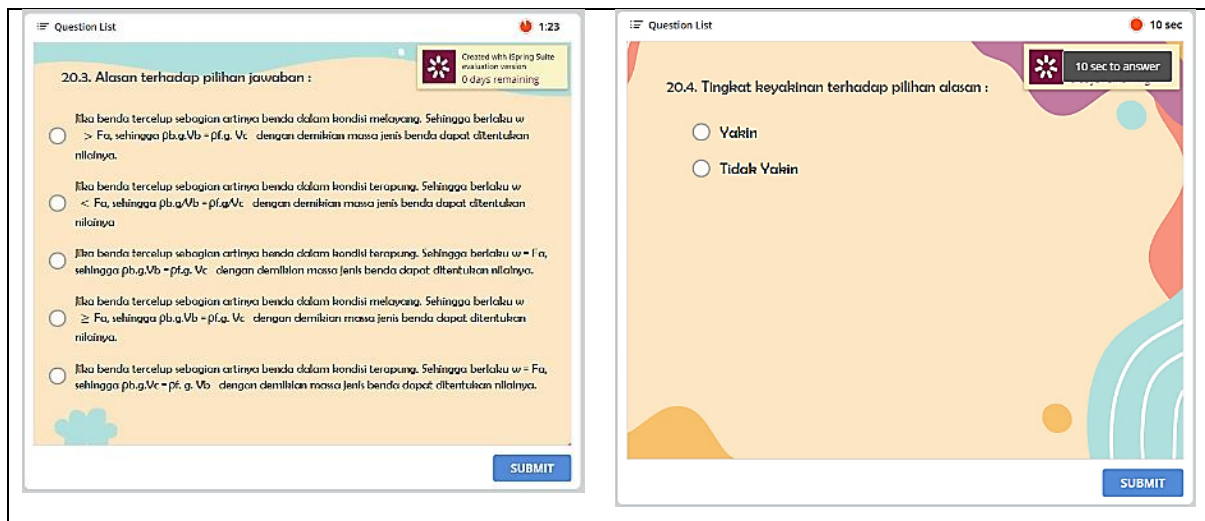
Question List

1:23

Created with iSpring Suite evaluation version
0 days remaining

20.3. Alasan terhadap pilihan jawaban :

Jika benda tercelup sebagian artinya benda dalam kondisi melayang. Sehingga berlaku w > Fa, sehingga ρb.g.Vb = ρf.g. Vc dengan demikian massa jenis benda dapat ditentukan nilainya.

Jika benda tercelup sebagian artinya benda dalam kondisi terapung. Sehingga berlaku w < Fa, sehingga ρb.g/Vb = ρf.g/Vc dengan demikian massa jenis benda dapat ditentukan nilainya.

Jika benda tercelup sebagian artinya benda dalam kondisi terapung. Sehingga berlaku w = Fa, sehingga ρb.g.Vb = ρf.g. Vc dengan demikian massa jenis benda dapat ditentukan nilainya.

Jika benda tercelup sebagian artinya benda dalam kondisi melayang. Sehingga berlaku w ≥ Fa, sehingga ρb.g.Vb = ρf.g. Vc dengan demikian massa jenis benda dapat ditentukan nilainya.

Jika benda tercelup sebagian artinya benda dalam kondisi terapung. Sehingga berlaku w = Fa, sehingga ρb.g.Vc = ρf. g. Vb dengan demikian massa jenis benda dapat ditentukan nilainya.

SUBMIT

Question List

10 sec

10 sec to answer

20.4. Tingkat keyakinan terhadap pilihan alasan :

Yakin

Tidak Yakin

SUBMIT